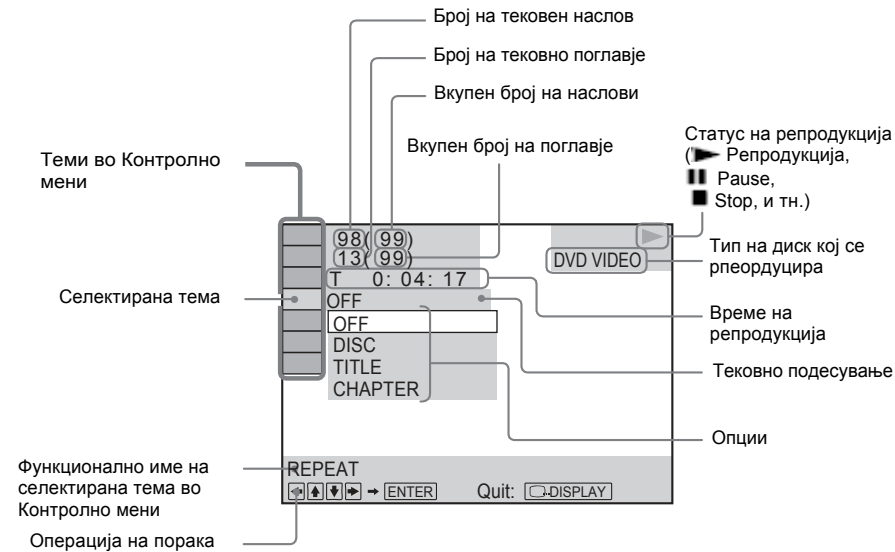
Број на тековен наслов

Број на тековно поглавје

Вкупен број на наслови

Вкупен број на поглавје

Статус на репродукција (► Репродукција, ❚❚ Pause, ■ Stop, и тн.)

Теми во Контролно мени

98(99)
13(99)
T 0: 04: 17

DVD VIDEO

Тип на диск кој се рпеордуцира

Селектирана тема

OFF

OFF
DISC
TITLE
CHAPTER

Време на репродукција

Тековно подесување

Опции

Функционално име на селектирана тема во Контролно мени

REPEAT

ENTER Quit: DISPLAY

Операција на порака